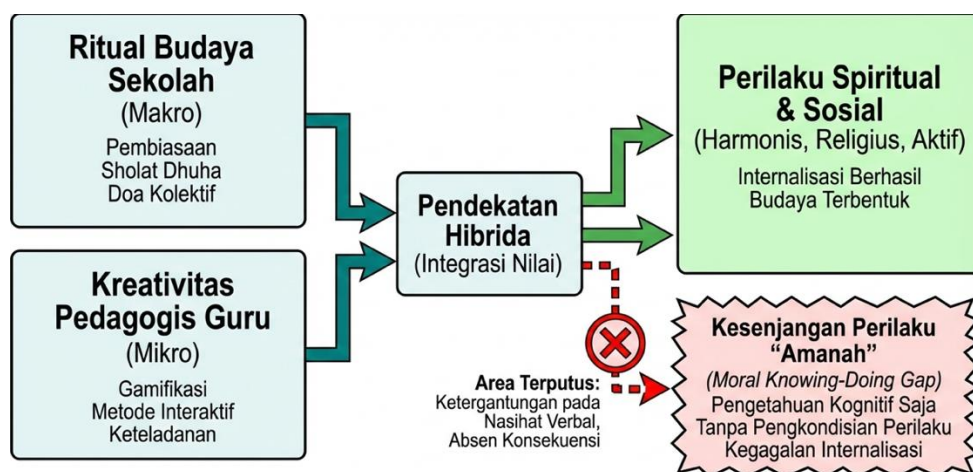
Ritual Budaya Sekolah
(Makro)
Pembiasaan
Sholat Dhuha
Doa Kolektif

Kreativitas Pedagogis Guru
(Mikro)
Gamifikasi
Metode Interaktif
Keteladanan

Pendekatan Hibrida
(Integrasi Nilai)

Perilaku Spiritual & Sosial
(Harmonis, Religius, Aktif)
Internalisasi Berhasil
Budaya Terbentuk

Area Terputus:
Ketergantungan pada Nasihat Verbal, Absen Konsekuensi

Kesenjangan Perilaku "Amanah"
(Moral Knowing-Doing Gap)
Pengetahuan Kognitif Saja
Tanpa Pengkondisian Perilaku
Kegagalan Internalisasi